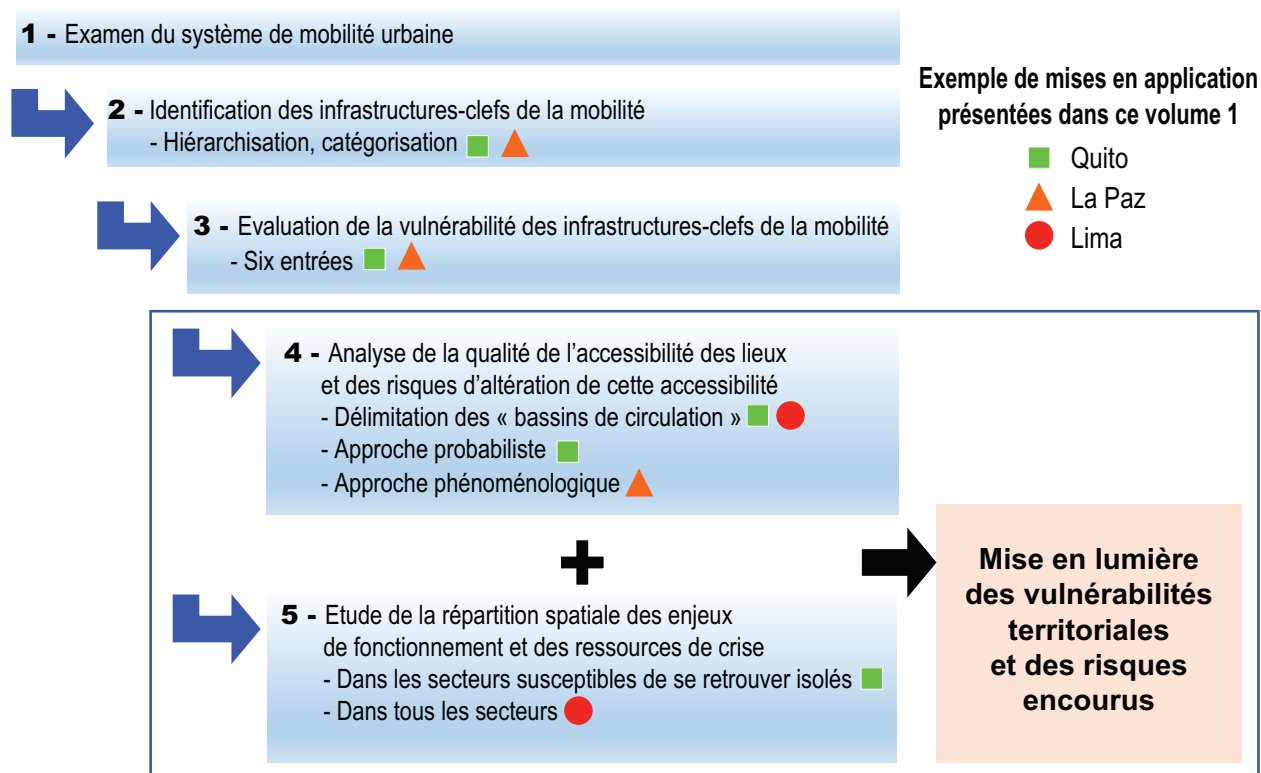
1 - Examen du système de mobilité urbaine

2 - Identification des infrastructures-clefs de la mobilité
- Hiérarchisation, catégorisation

3 - Evaluation de la vulnérabilité des infrastructures-clefs de la mobilité
- Six entrées

Exemple de mises en application présentées dans ce volume 1
Quito
La Paz
Lima

4 - Analyse de la qualité de l'accessibilité des lieux et des risques d'altération de cette accessibilité
- Délimitation des « bassins de circulation »
- Approche probabiliste
- Approche phénoménologique

+

5 - Etude de la répartition spatiale des enjeux de fonctionnement et des ressources de crise
- Dans les secteurs susceptibles de se retrouver isolés
- Dans tous les secteurs

Mise en lumière des vulnérabilités territoriales et des risques encourus